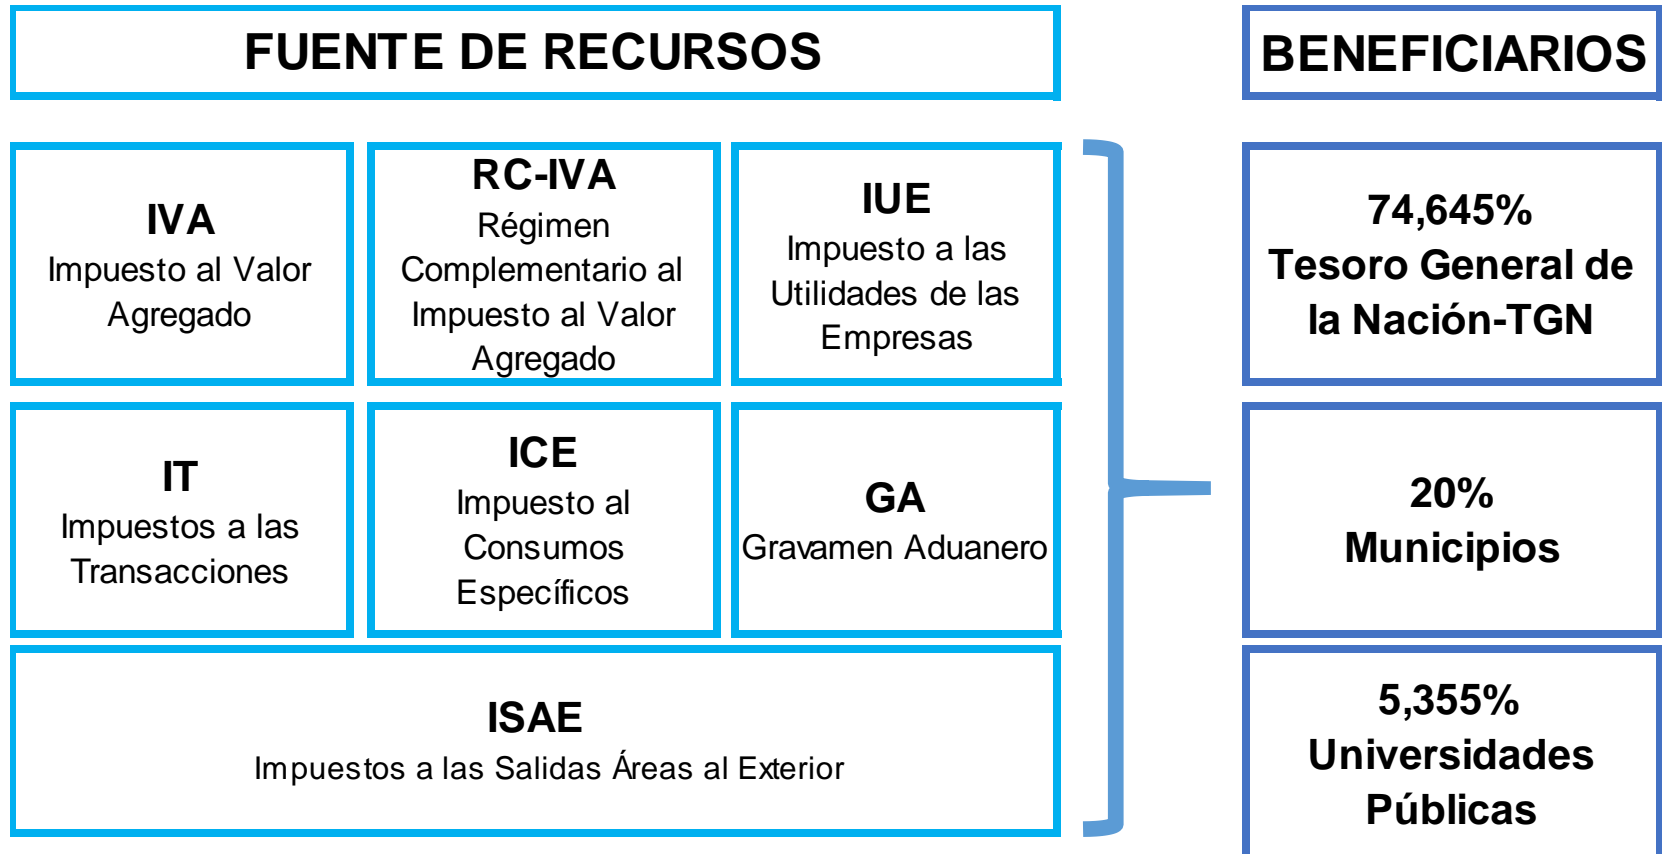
FUENTE DE RECURSOS

BENEFICIARIOS

IVA
Impuesto al Valor Agregado

RC-IVA
Régimen Complementario al Impuesto al Valor Agregado

IUE
Impuesto a las Utilidades de las Empresas

IT
Impuestos a las Transacciones

ICE
Impuesto al Consumos Específicos

GA
Gravamen Aduanero

ISAE
Impuestos a las Salidas Áreas al Exterior

74,645%
Tesoro General de la Nación-TGN

20%
Municipios

5,355%
Universidades Públicas